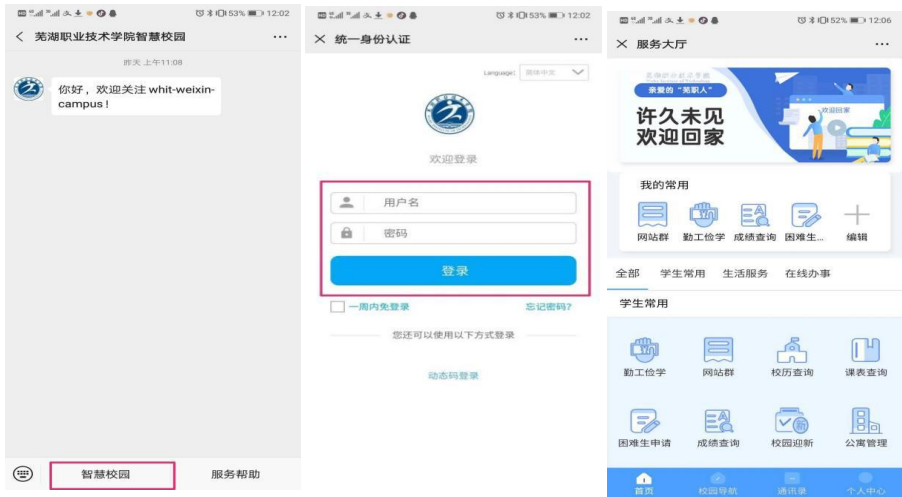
53% 12:02
芜湖职业技术学院智慧校园
昨天 上午11:08
你好，欢迎关注 whit-weixin-campus！
智慧校园
服务帮助

53% 12:02
统一身份认证
Language: 简体中文
欢迎登录
用户名
密码
登录
一周内免登录
忘记密码?
您还可以使用以下方式登录
动态码登录

52% 12:06
服务大厅
亲爱的"芜职人"
许久未见
欢迎回家
欢迎回家
我的常用
网站群
勤工俭学
成绩查询
困难生...
编辑
全部
学生常用
生活服务
在线办事
学生常用
勤工俭学
网站群
校历查询
课表查询
困难生申请
成绩查询
校园迎新
公寓管理
首页
校园导航
通讯录
个人中心